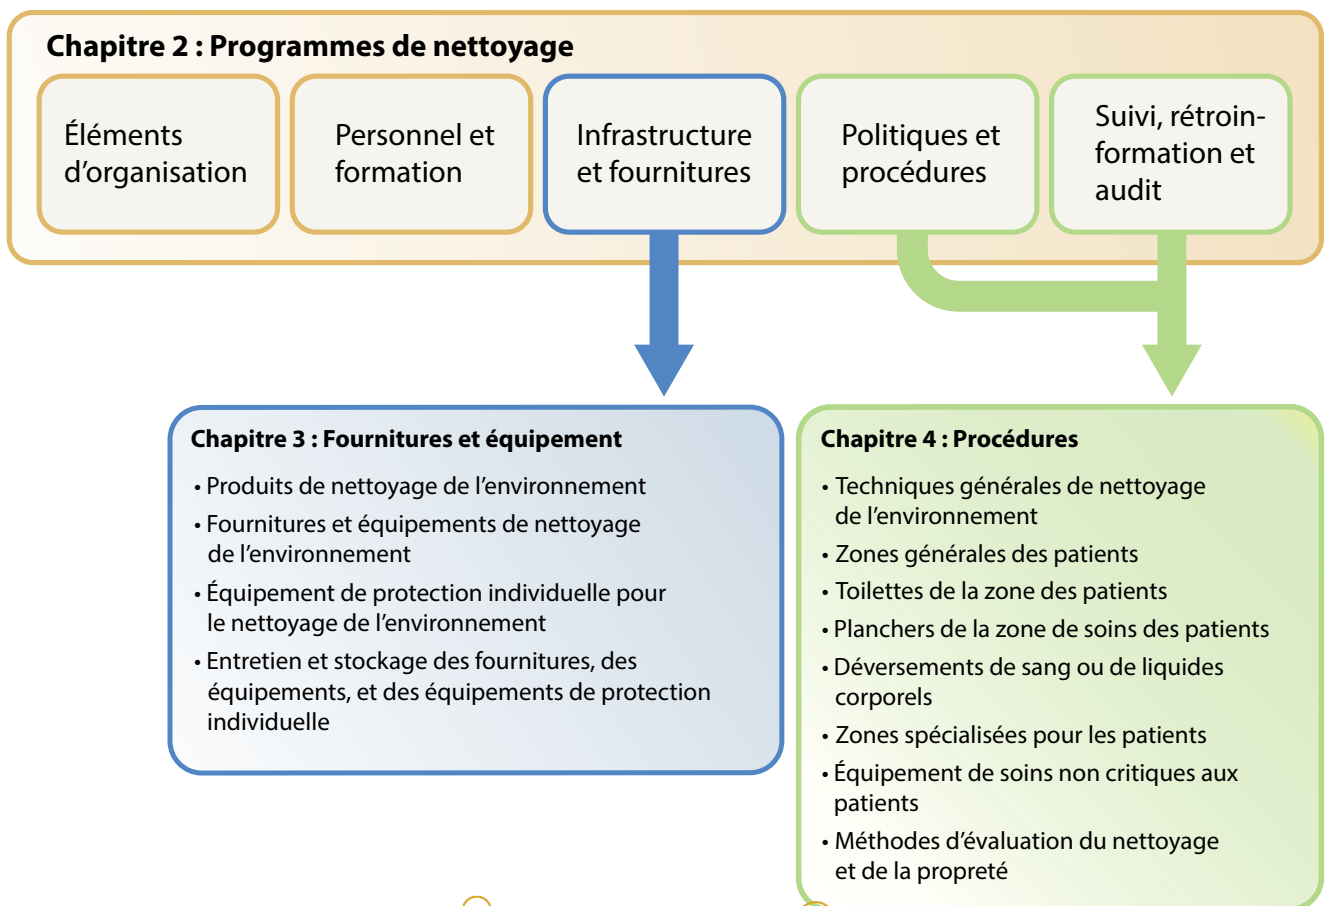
Chapitre 2 : Programmes de nettoyage

Éléments d'organisation

Personnel et formation

Infrastructure et fournitures

Politiques et procédures

Suivi, rétroinformation et audit

Chapitre 3 : Fournitures et équipement

• Produits de nettoyage de l'environnement
• Fournitures et équipements de nettoyage de l'environnement
• Équipement de protection individuelle pour le nettoyage de l'environnement
• Entretien et stockage des fournitures, des équipements, et des équipements de protection individuelle

Chapitre 4 : Procédures

• Techniques générales de nettoyage de l'environnement
• Zones générales des patients
• Toilettes de la zone des patients
• Planchers de la zone de soins des patients
• Déversements de sang ou de liquides corporels
• Zones spécialisées pour les patients
• Équipement de soins non critiques aux patients
• Méthodes d'évaluation du nettoyage et de la propreté